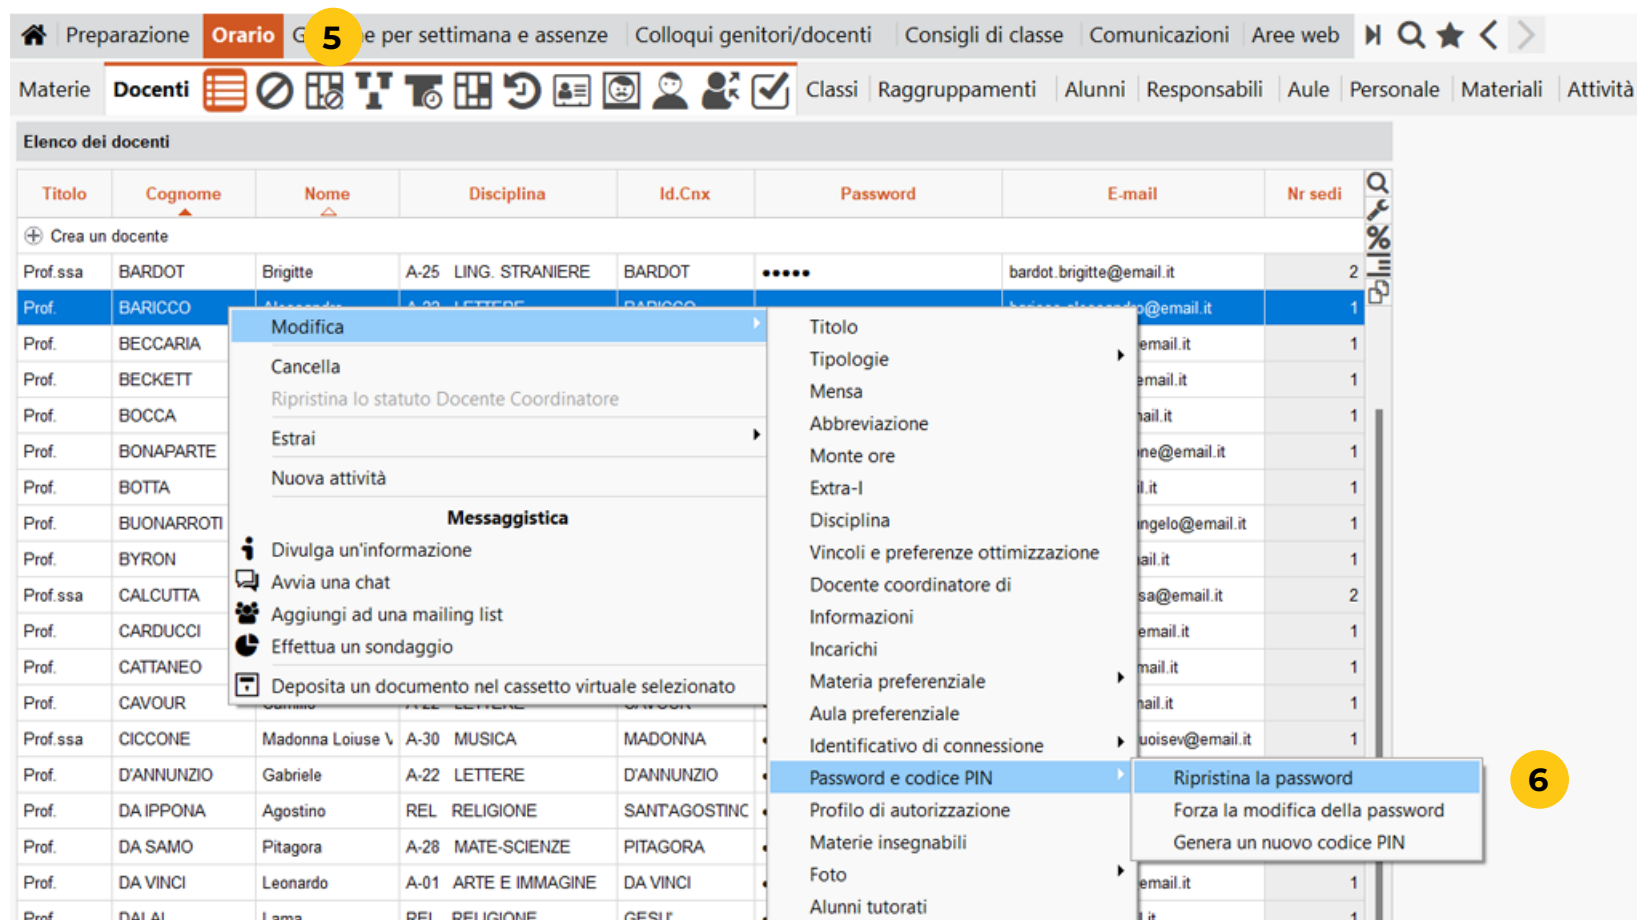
Preparazione Orario G 5 e per settimana e assenze Colloqui genitori/docenti Consigli di classe Comunicazioni Aree web

Materie Docenti Classi Raggruppamenti Alunni Responsabili Aule Personale Materiali Attività

Elenco dei docenti

| Titolo | Cognome | Nome | Disciplina | Id.Cnx | Password | E-mail | Nr sedi |
|---|---|---|---|---|---|---|---|
| Crea un docente | | | | | | | |
| Prof.ssa | BARDOT | Brigitte | A-25 LING. STRANIERE | BARDOT | ••••• | bardot.brigitte@email.it | 2 |
| Prof. | BARICCO | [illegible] | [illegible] | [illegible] | | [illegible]@email.it | 1 |
| Prof. | BECCARIA | | | | | email.it | 1 |
| Prof. | BECKETT | | | | | email.it | 1 |
| Prof. | BOCCA | | | | | ail.it | 1 |
| Prof. | BONAPARTE | | | | | ne@email.it | 1 |
| Prof. | BOTTA | | | | | l.it | 1 |
| Prof. | BUONARROTI | | | | | ngelo@email.it | 1 |
| Prof. | BYRON | | | | | ail.it | 1 |
| Prof.ssa | CALCUTTA | | | | | sa@email.it | 2 |
| Prof. | CARDUCCI | | | | | email.it | 1 |
| Prof. | CATTANEO | | | | | mail.it | 1 |
| Prof. | CAVOUR | | | | | ail.it | 1 |
| Prof.ssa | CICCONE | Madonna Loiuse V | A-30 MUSICA | MADONNA | | uoisev@email.it | 1 |
| Prof. | D'ANNUNZIO | Gabriele | A-22 LETTERE | D'ANNUNZIO | | | |
| Prof. | DA IPPONA | Agostino | REL RELIGIONE | SANT'AGOSTINC | | | |
| Prof. | DA SAMO | Pitagora | A-28 MATE-SCIENZE | PITAGORA | | | |
| Prof. | DA VINCI | Leonardo | A-01 ARTE E IMMAGINE | DA VINCI | | email.it | 1 |
| Prof. | DALAI | Lama | REL RELIGIONE | GESU' | | | |

Modifica
Cancella
Ripristina lo statuto Docente Coordinatore
Estrai
Nuova attività
Messaggistica
Divulga un'informazione
Avvia una chat
Aggiungi ad una mailing list
Effettua un sondaggio
Deposita un documento nel cassetto virtuale selezionato

Titolo
Tipologie
Mensa
Abbreviazione
Monte ore
Extra-I
Disciplina
Vincoli e preferenze ottimizzazione
Docente coordinatore di
Informazioni
Incarichi
Materia preferenziale
Aula preferenziale
Identificativo di connessione
Password e codice PIN
Profilo di autorizzazione
Materie insegnabili
Foto
Alunni tutorati

Ripristina la password
Forza la modifica della password
Genera un nuovo codice PIN
6